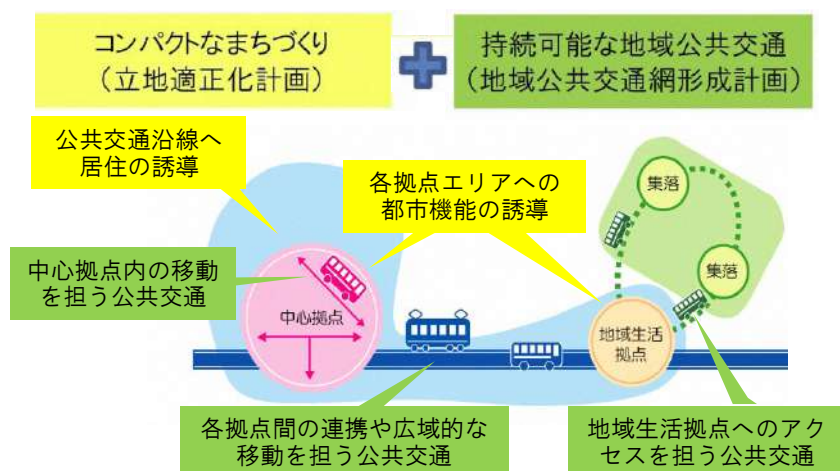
コンパクトなまちづくり
（立地適正化計画）

持続可能な地域公共交通
（地域公共交通網形成計画）

公共交通沿線へ
居住の誘導

各拠点エリアへの
都市機能の誘導

集落

集落

中心拠点内の移動
を担う公共交通

中心拠点

地域生活
拠点

各拠点間の連携や広域的な
移動を担う公共交通

地域生活拠点へのアク
セスを担う公共交通